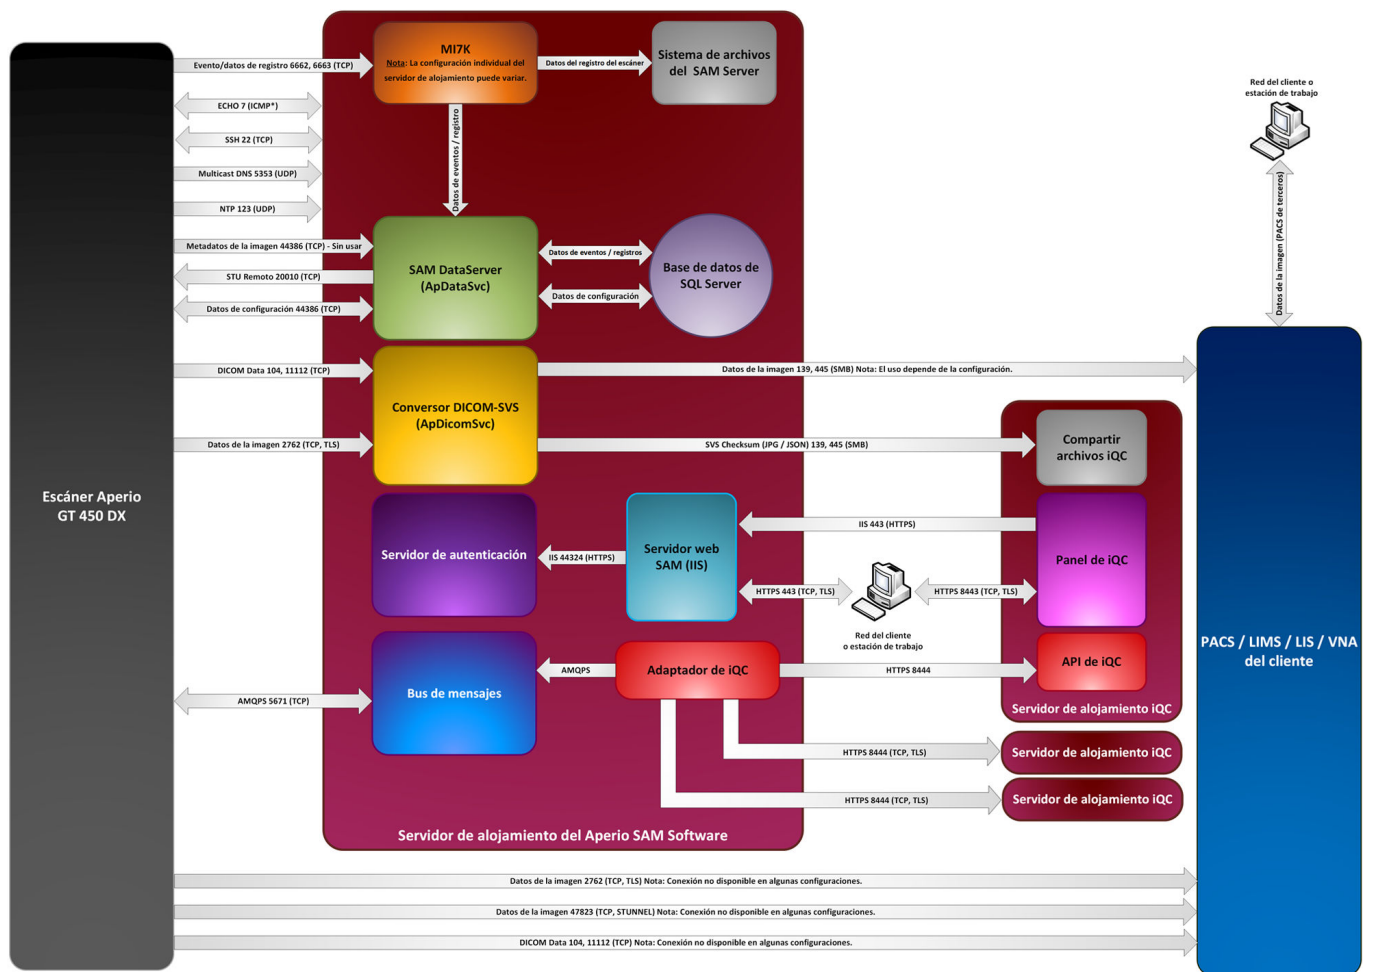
Escáner Aperio GT 450 DX

Evento/datos de registro 6662, 6663 (TCP)
ECHO 7 (ICMP*)
SSH 22 (TCP)
Multicast DNS 5353 (UDP)
NTP 123 (UDP)
Metadatos de la imagen 44386 (TCP) - Sin usar
STU Remoto 20010 (TCP)
Datos de configuración 44386 (TCP)
DICOM Data 104, 11112 (TCP)
Datos de la imagen 2762 (TCP, TLS)
AMQPS 5671 (TCP)

MI7K
Nota: La configuración individual del servidor de alojamiento puede variar.

Datos del registro del escáner

Sistema de archivos del SAM Server

Datos de eventos / registro

SAM DataServer (ApDataSvc)

Datos de eventos / registros
Datos de configuración

Base de datos de SQL Server

Conversor DICOM-SVS (ApDicomSvc)

Datos de la imagen 139, 445 (SMB) Nota: El uso depende de la configuración.
SVS Checksum (JPG / JSON) 139, 445 (SMB)

Servidor de autenticación
IIS 44324 (HTTPS)
Servidor web SAM (IIS)
IIS 443 (HTTPS)
HTTPS 443 (TCP, TLS)
HTTPS 8443 (TCP, TLS)

Red del cliente o estación de trabajo

Compartir archivos iQC
Panel de iQC
API de iQC
Servidor de alojamiento iQC

Bus de mensajes
AMQPS
Adaptador de iQC
HTTPS 8444
HTTPS 8444 (TCP, TLS)
Servidor de alojamiento iQC
HTTPS 8444 (TCP, TLS)
Servidor de alojamiento iQC

Servidor de alojamiento del Aperio SAM Software

Red del cliente o estación de trabajo
Datos de la imagen (PACS de terceros)

PACS / LIMS / LIS / VNA del cliente

Datos de la imagen 2762 (TCP, TLS) Nota: Conexión no disponible en algunas configuraciones.
Datos de la imagen 47823 (TCP, STUNNEL) Nota: Conexión no disponible en algunas configuraciones.
DICOM Data 104, 11112 (TCP) Nota: Conexión no disponible en algunas configuraciones.